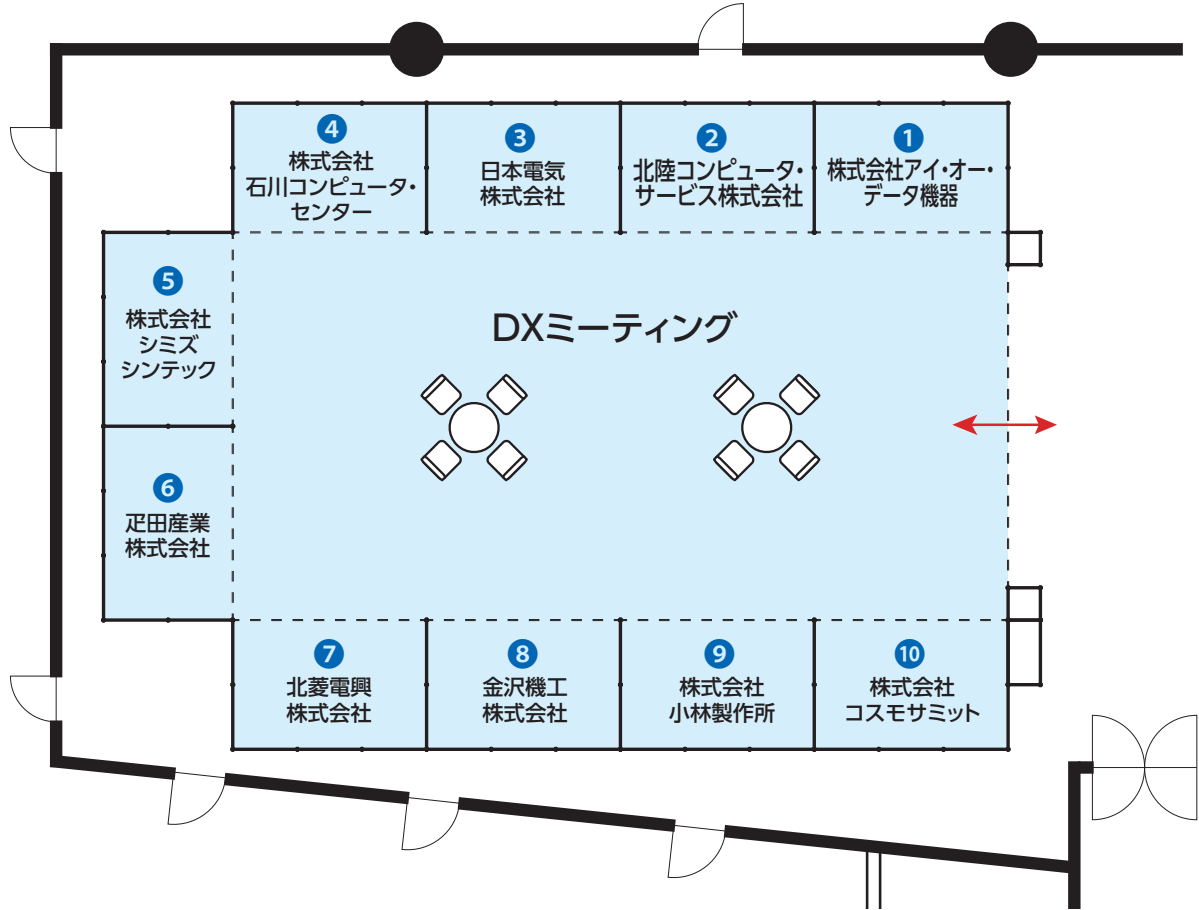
4
株式会社
石川コンピュータ・センター

3
日本電気
株式会社

2
北陸コンピュータ・サービス株式会社

1
株式会社アイ・オー・データ機器

5
株式会社
シミズ
シンテック

DXミーティング

6
疋田産業
株式会社

7
北菱電興
株式会社

8
金沢機工
株式会社

9
株式会社
小林製作所

10
株式会社
コスモサミット